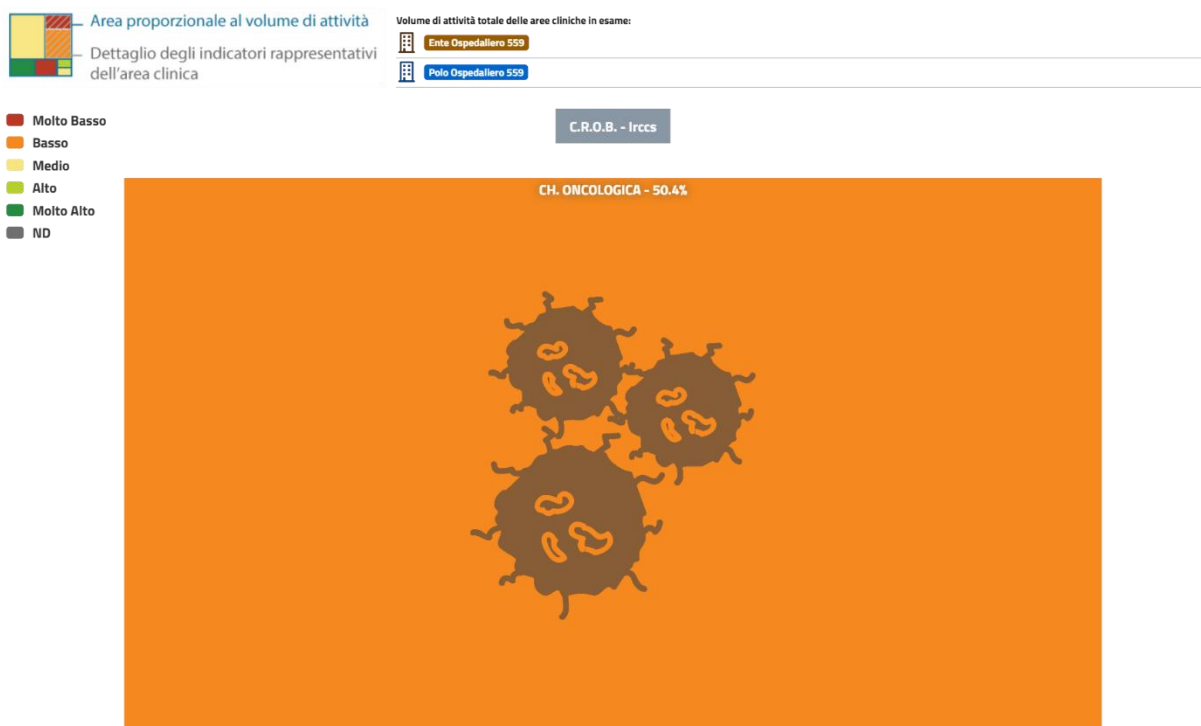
Area proporzionale al volume di attività

Dettaglio degli indicatori rappresentativi dell'area clinica

Volume di attività totale delle aree cliniche in esame:

Ente Ospedaliero 559

Polo Ospedaliero 559

Molto Basso
Basso
Medio
Alto
Molto Alto
ND

C.R.O.B. - Irccs

CH. ONCOLOGICA - 50.4%